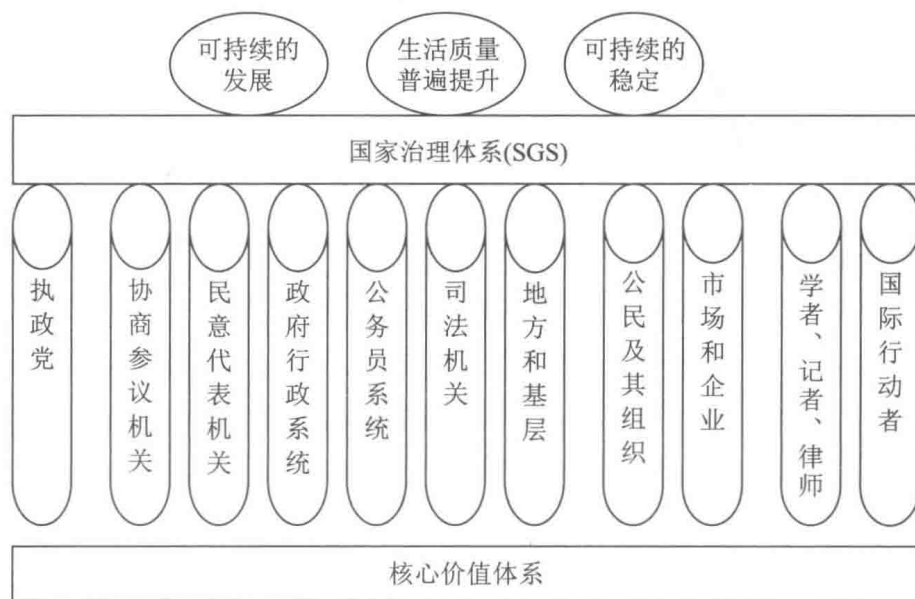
可持续的发展

生活质量普遍提升

可持续的稳定

国家治理体系(SGS)

执政党

协商参议机关

民意代表机关

政府行政系统

公务员系统

司法机关

地方和基层

公民及其组织

市场和企业

学者、记者、律师

国际行动者

核心价值体系